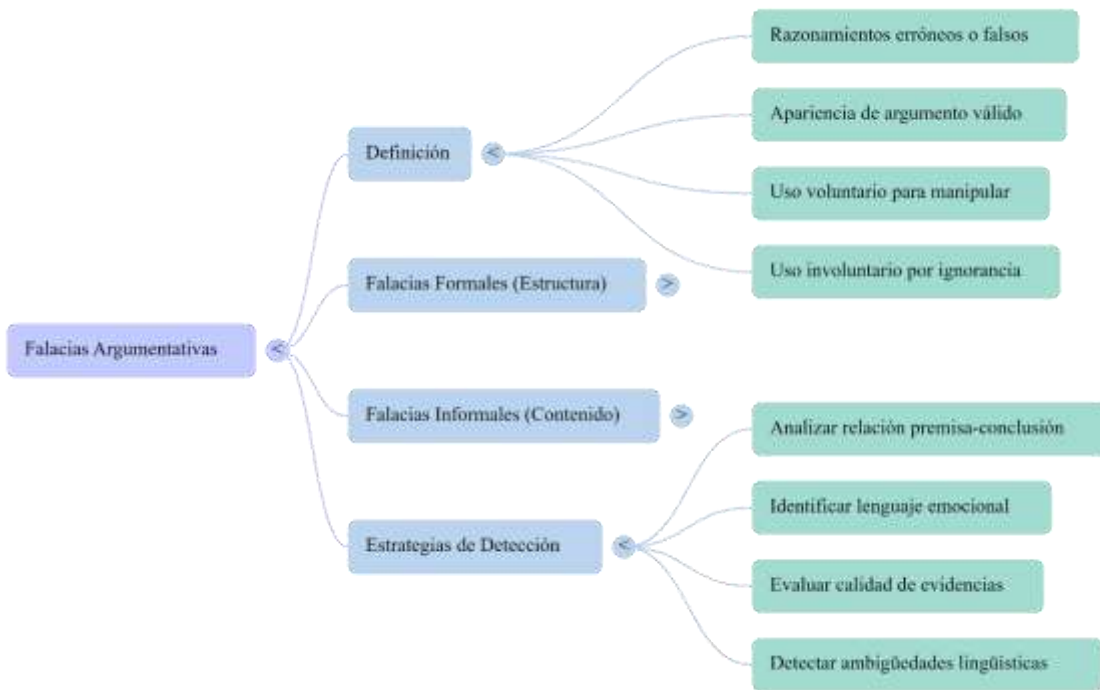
Falacias Argumentativas <

Definición <

Razonamientos erróneos o falsos

Apariencia de argumento válido

Uso voluntario para manipular

Uso involuntario por ignorancia

Falacias Formales (Estructura) >

Falacias Informales (Contenido) >

Estrategias de Detección <

Analizar relación premisa-conclusión

Identificar lenguaje emocional

Evaluar calidad de evidencias

Detectar ambigüedades lingüísticas